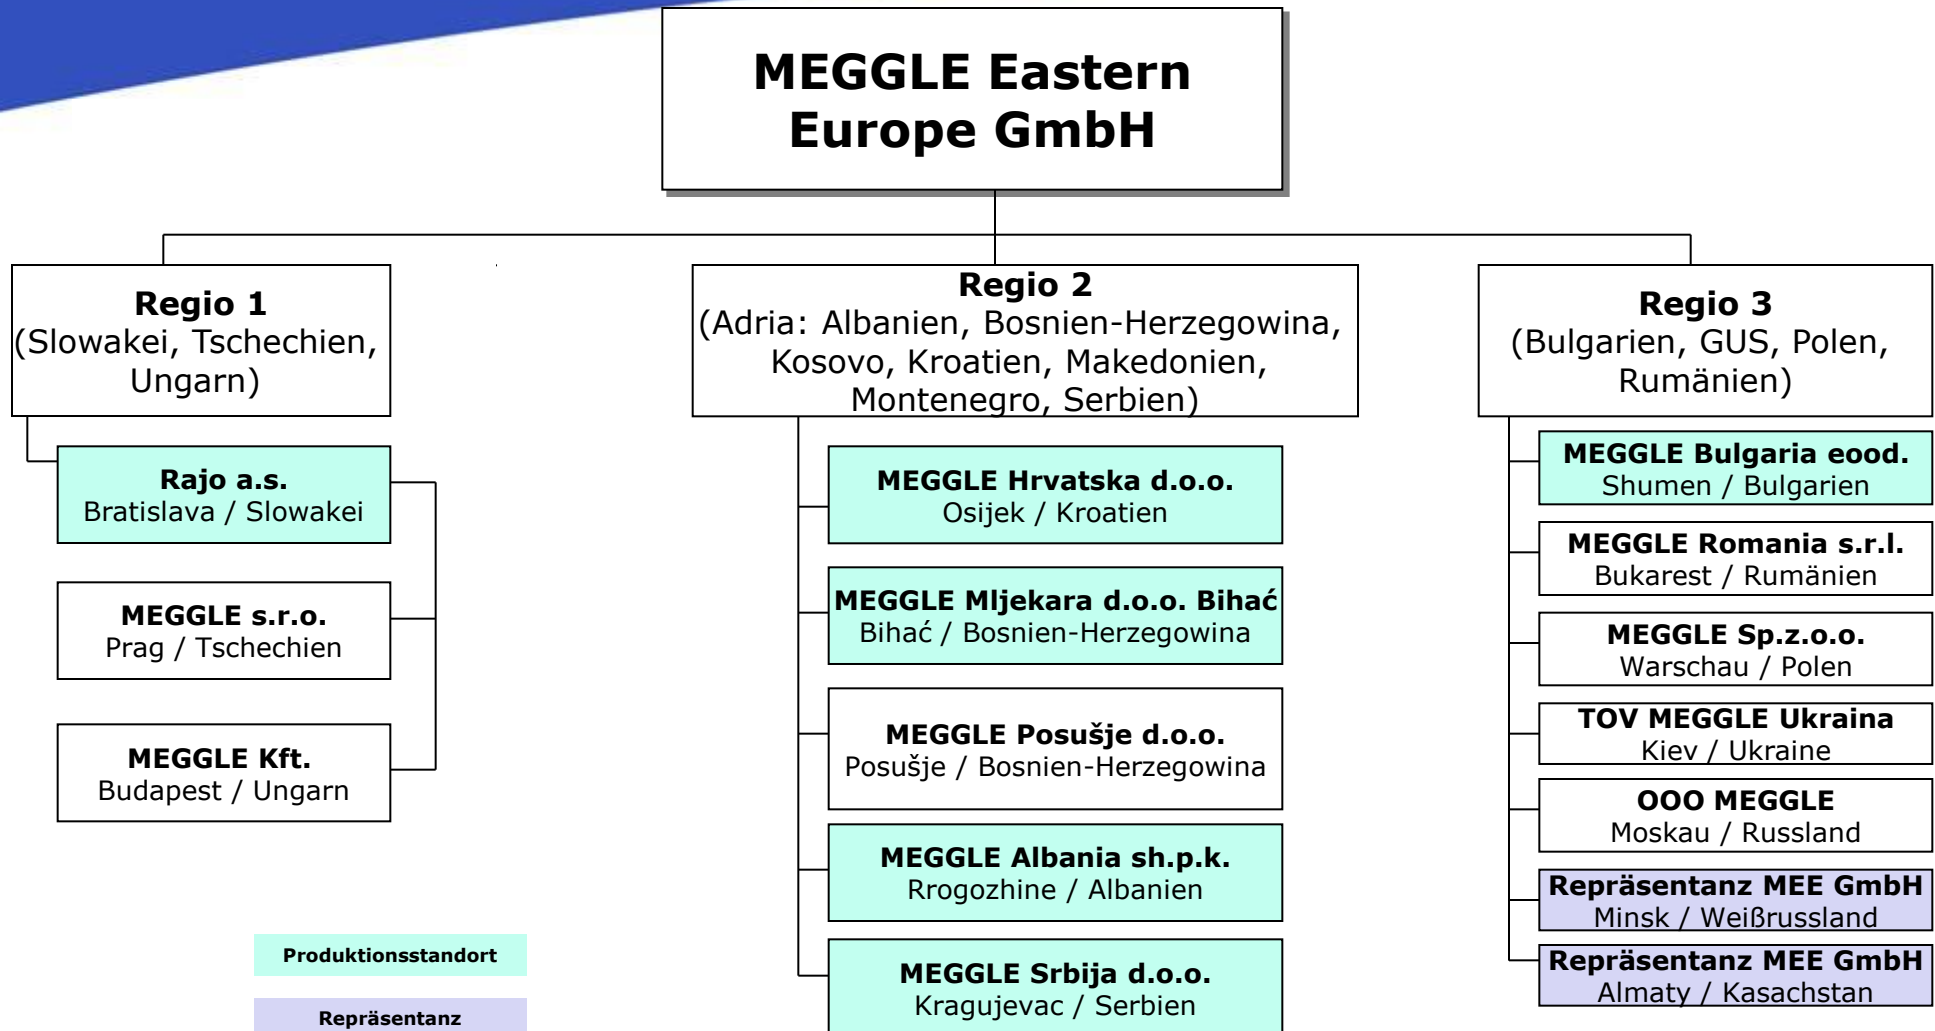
MEGGLE Eastern Europe GmbH

Regio 1
(Slowakei, Tschechien, Ungarn)

Rajo a.s.
Bratislava / Slowakei

MEGGLE s.r.o.
Prag / Tschechien

MEGGLE Kft.
Budapest / Ungarn

Regio 2
(Adria: Albanien, Bosnien-Herzegowina, Kosovo, Kroatien, Makedonien, Montenegro, Serbien)

MEGGLE Hrvatska d.o.o.
Osijek / Kroatien

MEGGLE Mljekara d.o.o. Bihać
Bihać / Bosnien-Herzegowina

MEGGLE Posušje d.o.o.
Posušje / Bosnien-Herzegowina

MEGGLE Albania sh.p.k.
Rrogozhine / Albanien

MEGGLE Srbija d.o.o.
Kragujevac / Serbien

Regio 3
(Bulgarien, GUS, Polen, Rumänien)

MEGGLE Bulgaria eood.
Shumen / Bulgarien

MEGGLE Romania s.r.l.
Bukarest / Rumänien

MEGGLE Sp.z.o.o.
Warschau / Polen

TOV MEGGLE Ukraina
Kiev / Ukraine

OOO MEGGLE
Moskau / Russland

Repräsentanz MEE GmbH
Minsk / Weißrussland

Repräsentanz MEE GmbH
Almaty / Kasachstan

Produktionsstandort

Repräsentanz